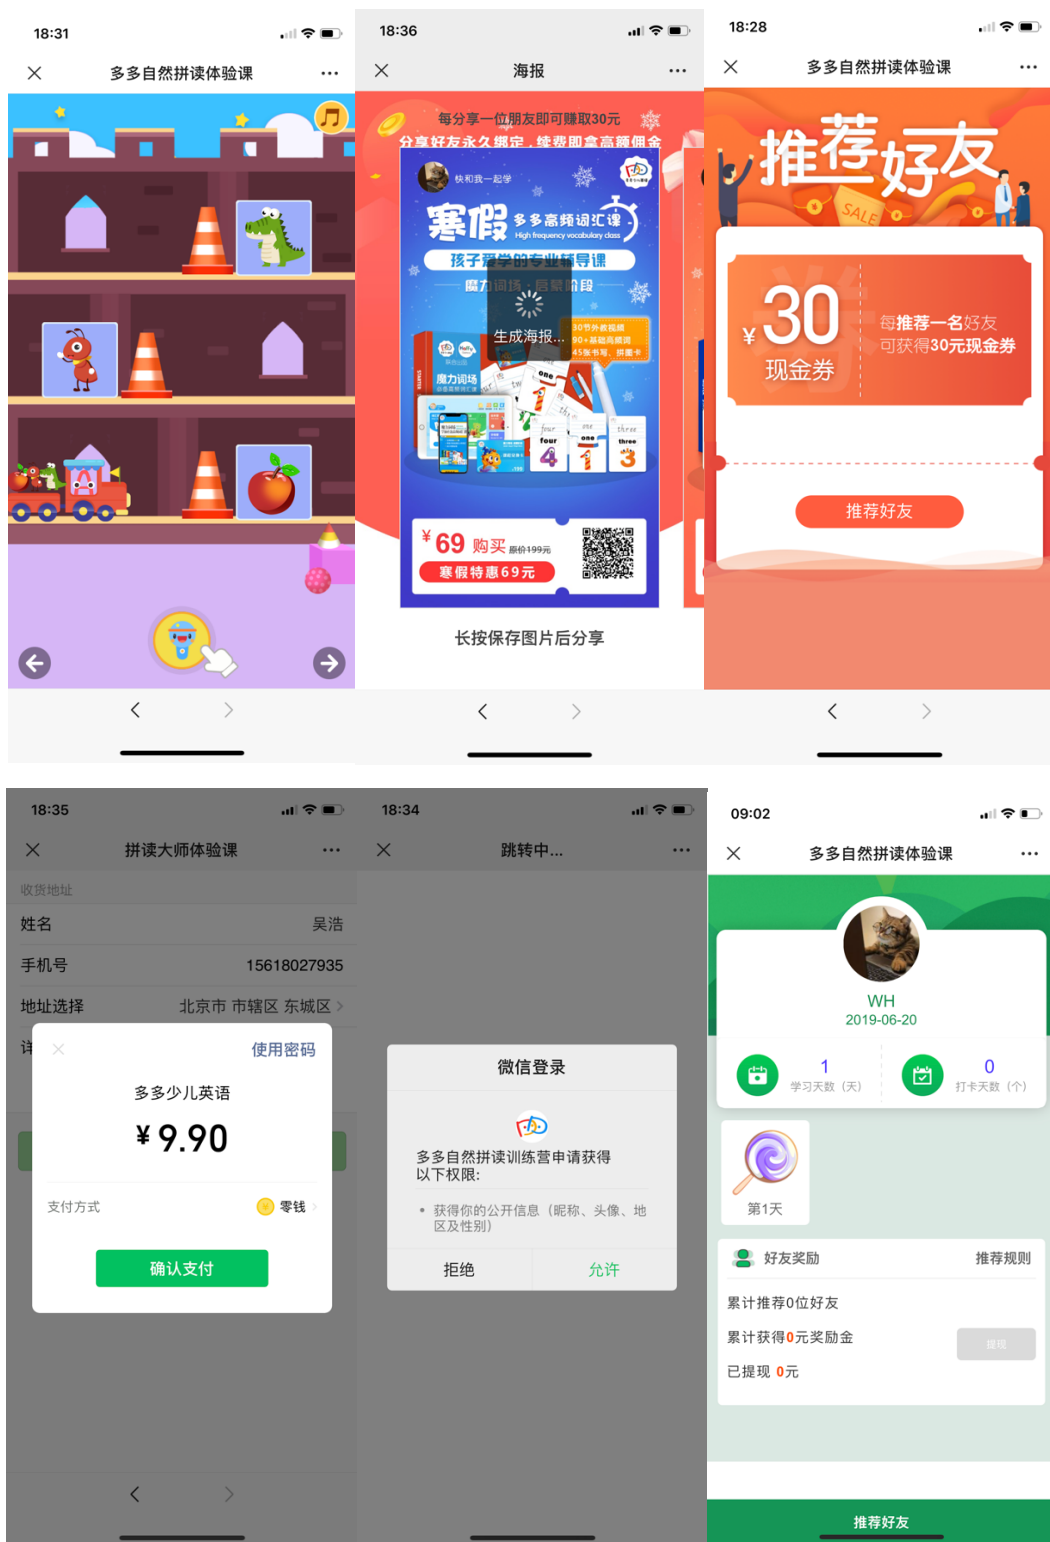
18:31

多多自然拼读体验课

18:36

海报

每分享一位朋友即可赚取30元
分享好友永久绑定，续费即拿高额佣金

快和我一起学

寒假 多多高频词汇课
High frequency vocabulary class

孩子爱学的专业辅导课
魔力词场 · 启蒙阶段

生成海报...

30节外教视频
90+基础高频词
45张书写、拼图卡

魔力词场

¥69 购买 原价199元
寒假特惠69元

长按保存图片后分享

18:28

多多自然拼读体验课

推荐好友

SALE

¥ 30 现金券

每推荐一名好友 可获得30元现金券

推荐好友

18:35

拼读大师体验课

收货地址
姓名 吴浩
手机号 15618027935
地址选择 北京市 市辖区 东城区

使用密码

多多少儿英语

¥9.90

支付方式 零钱

确认支付

18:34

跳转中...

微信登录

多多自然拼读训练营申请获得以下权限:

• 获得你的公开信息（昵称、头像、地区及性别）

拒绝 允许

09:02

多多自然拼读体验课

WH
2019-06-20

1 学习天数（天）
0 打卡天数（个）

第1天

好友奖励 推荐规则

累计推荐0位好友
累计获得0元奖励金
提现
已提现 0元

推荐好友